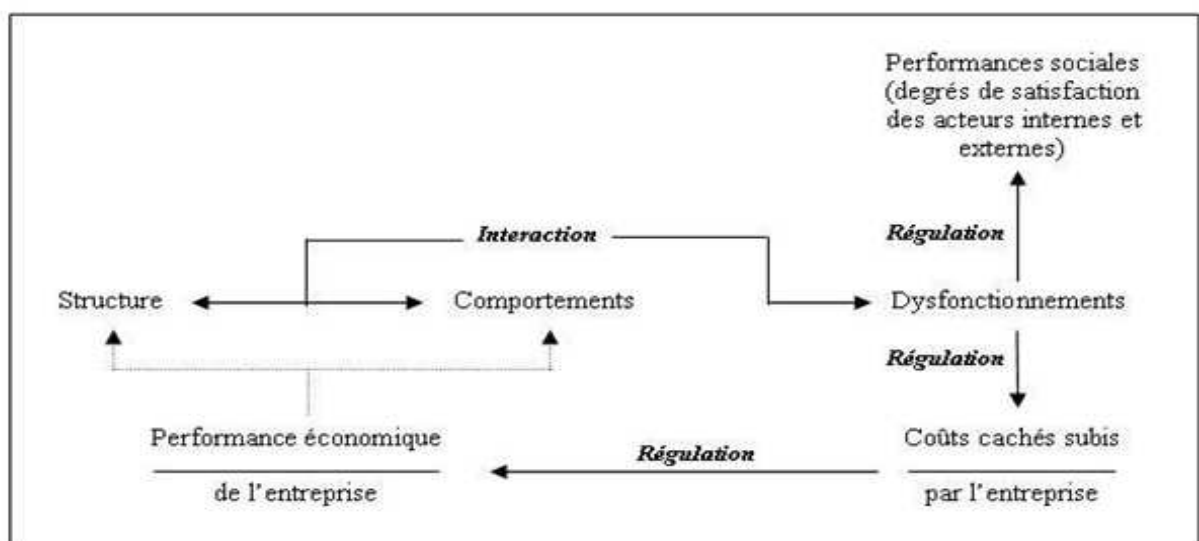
Performances sociales (degrés de satisfaction des acteurs internes et externes)

Interaction

Régulation

Structure

Comportements

Dysfonctionnements

Régulation

Performance économique de l'entreprise

Régulation

Coûts cachés subis par l'entreprise